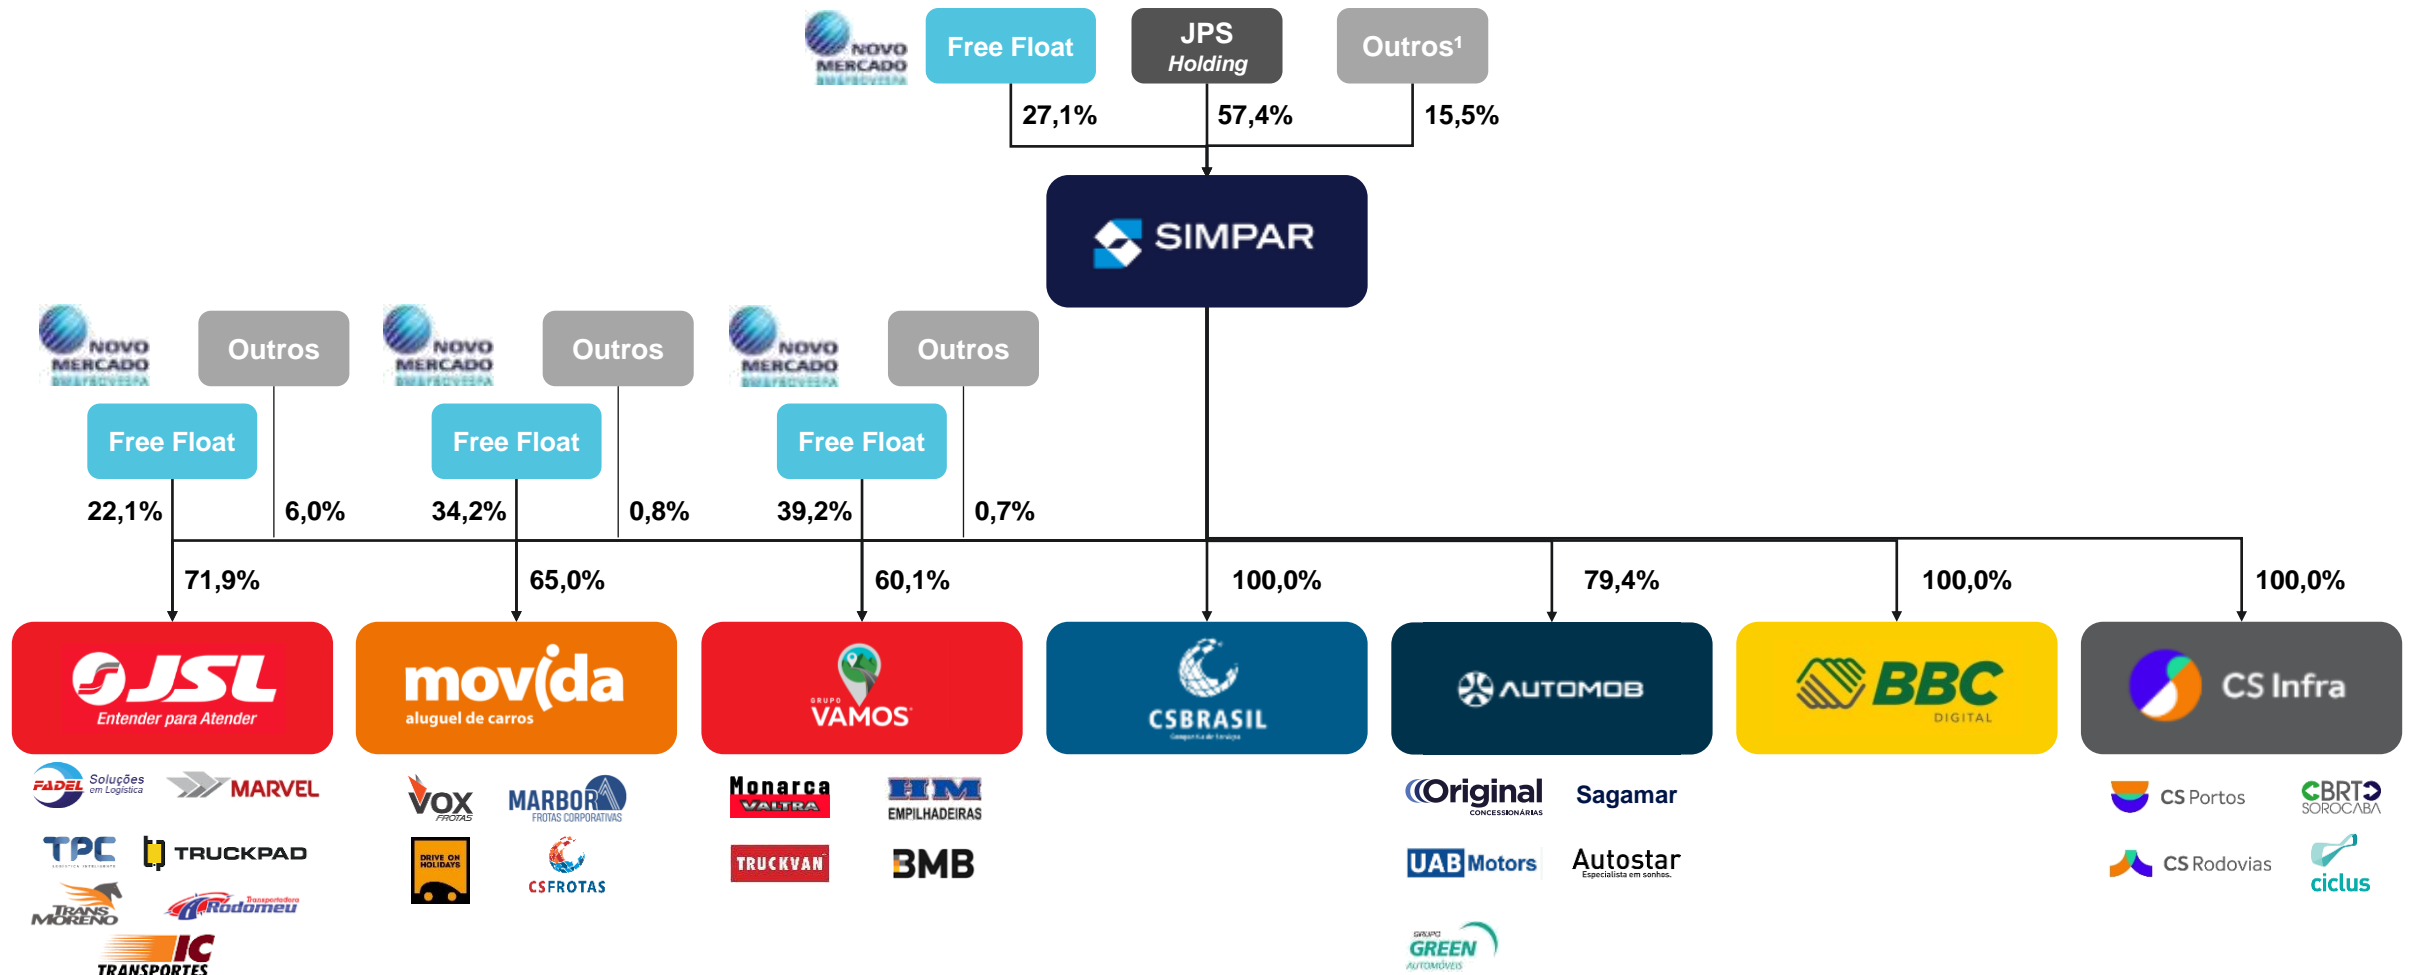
NOVO MERCADO BM&FBOVESPA

Free Float

JPS Holding

Outros¹

27,1%

57,4%

15,5%

SIMPAR

NOVO MERCADO BM&FBOVESPA

Outros

NOVO MERCADO BM&FBOVESPA

Outros

NOVO MERCADO BM&FBOVESPA

Outros

Free Float

Free Float

Free Float

22,1%

6,0%

34,2%

0,8%

39,2%

0,7%

71,9%

65,0%

60,1%

100,0%

79,4%

100,0%

100,0%

JSL Entender para Atender

movida aluguel de carros

GRUPO VAMOS

CSBRASIL

AUTOMOB

BBC DIGITAL

CS Infra

FADEL Soluções em Logística

MARVEL

TPC

TRUCKPAD

TRANS MORENO

Transportadora Rodomeu

IC TRANSPORTES

VOX FROTAS

MARBOR FROTAS CORPORATIVAS

DRIVE ON HOLIDAYS

CSFROTAS

Monarca VALTRA

HM EMPILHADEIRAS

TRUCKVAN

BMB

Original CONCESSIONÁRIAS

Sagamar

UAB Motors

Autostar Especialista em sonhos.

GRUPO GREEN AUTOMÓVEIS

CS Portos

BRT SOROCABA

CS Rodovias

ciclus